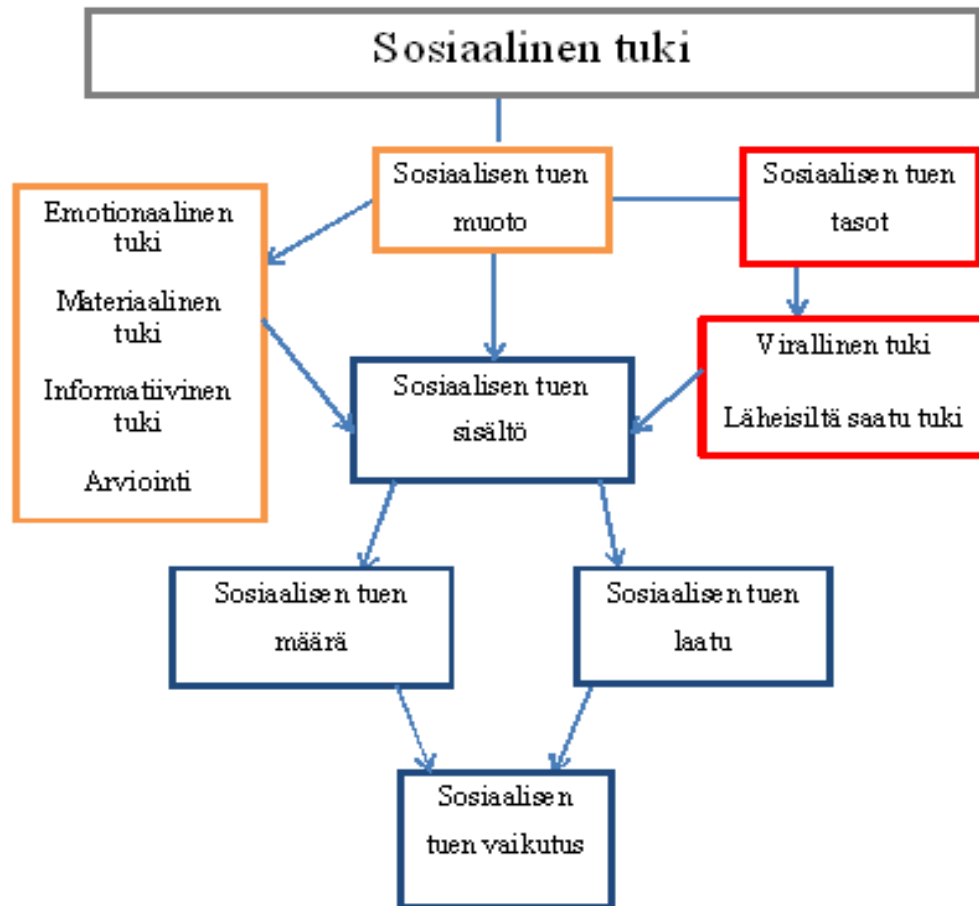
Sosiaalinen tuki

Sosiaalisen tuen muoto

Sosiaalisen tuen tasot

Emotionaalinen tuki

Materiaalinen tuki

Informatiivinen tuki

Arviointi

Sosiaalisen tuen sisältö

Virallinen tuki

Läheisiltä saatu tuki

Sosiaalisen tuen määrä

Sosiaalisen tuen laatu

Sosiaalisen tuen vaikutus